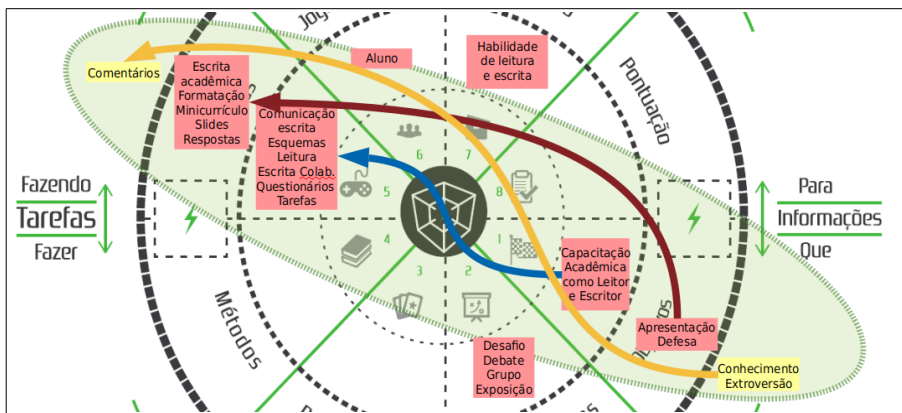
Jog

Comentários

Escrita acadêmica Formatação Minicurrículo Slides Respostas

Aluno

Habilidade de leitura e escrita

Pontuação

Comunicação escrita Esquemas Leitura Escrita Colab. Questionários Tarefas

6
7
5
8
4
1
3
2

Fazendo
Tarefas
Fazer

Para
Informações
Que

Capacitação Acadêmica como Leitor e Escritor

Métodos

Apresentação Defesa

Desafio Debate Grupo Exposição

Conhecimento Extroversão